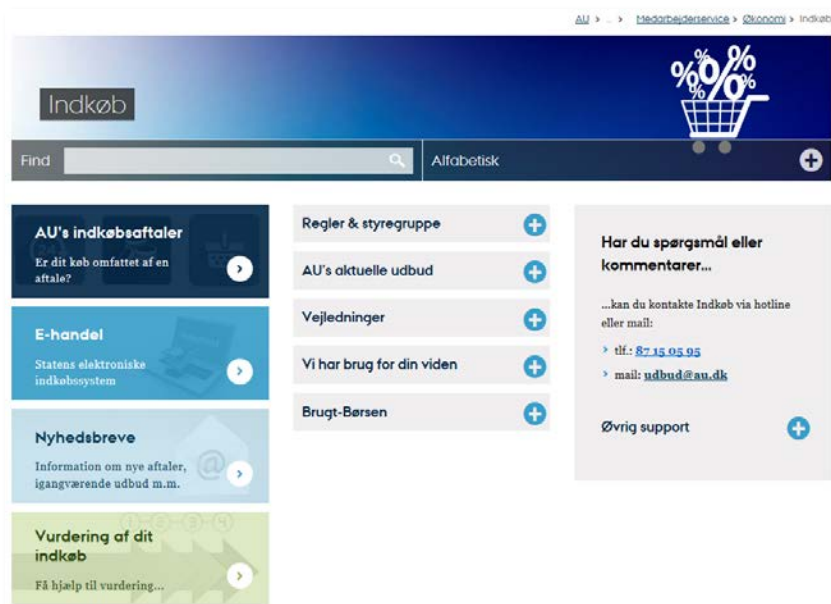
AU > ... > Medarbejderservice > Økonomi > Indkøb

Indkøb

%%%

Find

Alfabetisk

AU's indkøbsaftaler

Er dit køb omfattet af en aftale?

E-handel

Statens elektroniske indkøbssystem

Nyhedsbreve

Information om nye aftaler, igangværende udbud m.m.

Vurdering af dit indkøb

Få hjælp til vurdering...

Regler & styregruppe

AU's aktuelle udbud

Vejledninger

Vi har brug for din viden

Brugt-Børsen

Har du spørgsmål eller kommentarer...

...kan du kontakte Indkøb via hotline eller mail:

› tlf.: 87 15 05 95

› mail: udbud@au.dk

Øvrig support